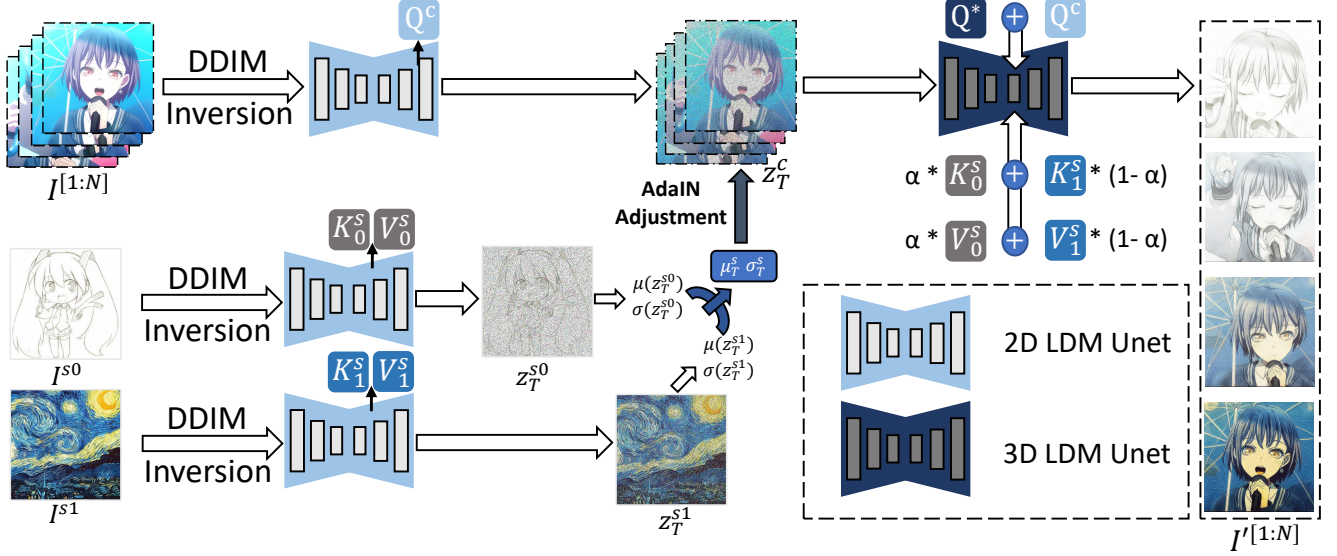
DDIM Inversion

$Q^c$

$I^{[1:N]}$

$Q^*$ $+$ $Q^c$

AdaIN Adjustment

$z_T^c$

$\alpha * K_0^s$ $+$ $K_1^s * (1-\alpha)$

$\alpha * V_0^s$ $+$ $V_1^s * (1-\alpha)$

$K_0^s$ $V_0^s$

DDIM Inversion

$\mu(z_T^{s0})$
$\sigma(z_T^{s0})$

$\mu_T^s$ $\sigma_T^s$

$\mu(z_T^{s1})$
$\sigma(z_T^{s1})$

$I^{s0}$

$z_T^{s0}$

$K_1^s$ $V_1^s$

DDIM Inversion

$I^{s1}$

$z_T^{s1}$

2D LDM Unet

3D LDM Unet

$I'^{[1:N]}$